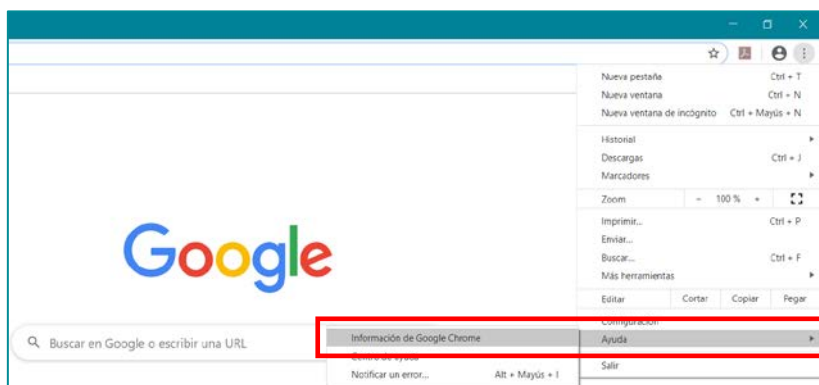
Nueva pestaña Ctrl + T
Nueva ventana Ctrl + N
Nueva ventana de incógnito Ctrl + Mayús + N

Historial
Descargas Ctrl + J
Marcadores

Zoom − 100 % +

Imprimir... Ctrl + P
Enviar...
Buscar... Ctrl + F
Más herramientas

Editar Cortar Copiar Pegar

Configuración
Ayuda
Salir

Google

Buscar en Google o escribir una URL

Información de Google Chrome
Centro de ayuda
Notificar un error... Alt + Mayús + I